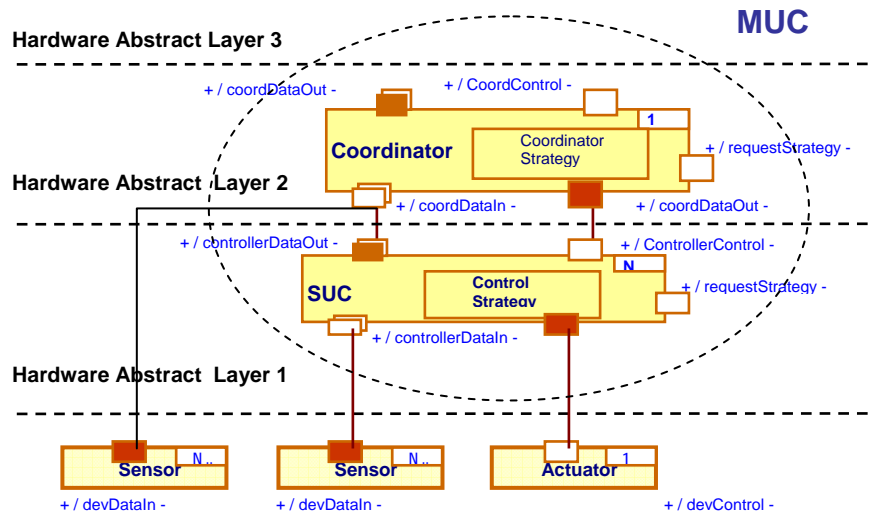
MUC

Hardware Abstract Layer 3

+ / coordDataOut -

+ / CoordControl -

1

Coordinator

Coordinator Strategy

+ / requestStrategy -

Hardware Abstract Layer 2

+ / coordDataIn -

+ / coordDataOut -

+ / controllerDataOut -

+ / ControllerControl -

N

SUC

Control Strategy

+ / requestStrategy -

+ / controllerDataIn -

Hardware Abstract Layer 1

Sensor

N..

Sensor

N..

Actuator

1

+ / devDataIn -

+ / devDataIn -

+ / devControl -